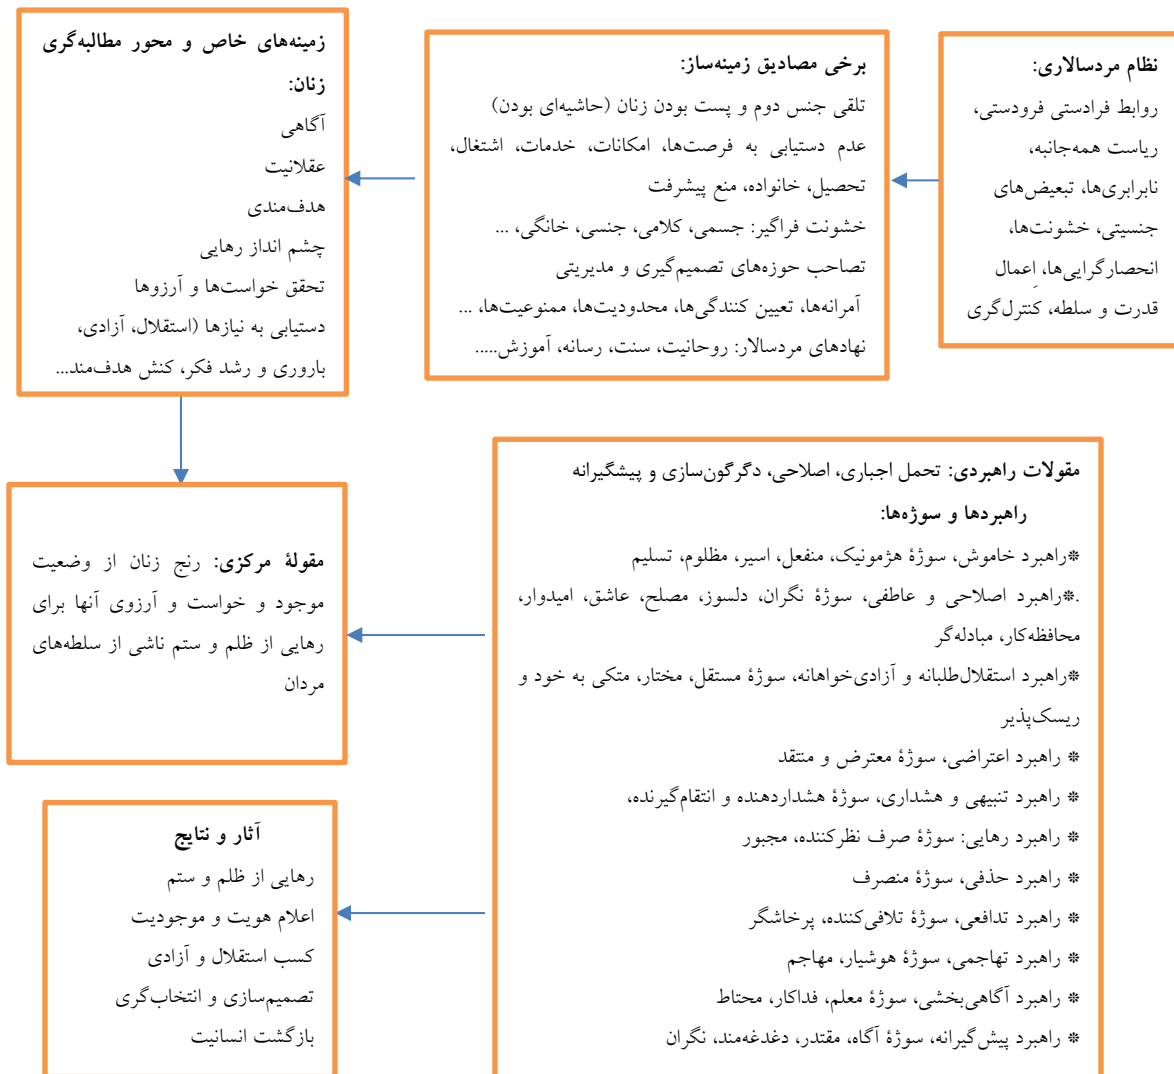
نظام مردسالاری:
روابط فرادستی فرودستی، ریاست همه‌جانبه، نابرابری‌ها، تبعیض‌های جنسیتی، خشونت‌ها، انحصارگرایی‌ها، اعمال قدرت و سلطه، کنترل‌گری

برخی مصادیق زمینه‌ساز:
تلقی جنس دوم و پست بودن زنان (حاشیه‌ای بودن)
عدم دستیابی به فرصت‌ها، امکانات، خدمات، اشتغال، تحصیل، خانواده، منع پیشرفت
خشونت فراگیر: جسمی، کلامی، جنسی، خانگی، ...
تصاحب حوزه‌های تصمیم‌گیری و مدیریتی
آمرانه‌ها، تعیین کنندگی‌ها، محدودیت‌ها، ممنوعیت‌ها، ...
نهادهای مردسالار: روحانیت، سنت، رسانه، آموزش.....

زمینه‌های خاص و محور مطالبه‌گری زنان:
آگاهی
عقلانیت
هدف‌مندی
چشم انداز رهایی
تحقق خواست‌ها و آرزوها
دستیابی به نیازها (استقلال، آزادی، باروری و رشد فکر، کنش هدف‌مند...

مقولۀ مرکزی: رنج زنان از وضعیت موجود و خواست و آرزوی آنها برای رهایی از ظلم و ستم ناشی از سلطه‌های مردان

مقولات راهبردی: تحمل اجباری، اصلاحی، دگرگون‌سازی و پیشگیرانه
راهبردها و سوژه‌ها:
*راهبرد خاموش، سوژۀ هژمونیک، منفعل، اسیر، مظلوم، تسلیم
.*راهبرد اصلاحی و عاطفی، سوژۀ نگران، دلسوز، مصلح، عاشق، امیدوار، محافظه‌کار، مبادله‌گر
*راهبرد استقلال‌طلبانه و آزادی‌خواهانه، سوژۀ مستقل، مختار، متکی به خود و ریسک‌پذیر
* راهبرد اعتراضی، سوژۀ معترض و منتقد
* راهبرد تنبیهی و هشداری، سوژۀ هشداردهنده و انتقام‌گیرنده،
* راهبرد رهایی: سوژۀ صرف نظرکننده، مجبور
* راهبرد حذفی، سوژۀ منصرف
* راهبرد تدافعی، سوژۀ تلافی‌کننده، پرخاشگر
* راهبرد تهاجمی، سوژۀ هوشیار، مهاجم
* راهبرد آگاهی‌بخشی، سوژۀ معلم، فداکار، محتاط
* راهبرد پیش‌گیرانه، سوژۀ آگاه، مقتدر، دغدغه‌مند، نگران

آثار و نتایج
رهایی از ظلم و ستم
اعلام هویت و موجودیت
کسب استقلال و آزادی
تصمیم‌سازی و انتخاب‌گری
بازگشت انسانیت